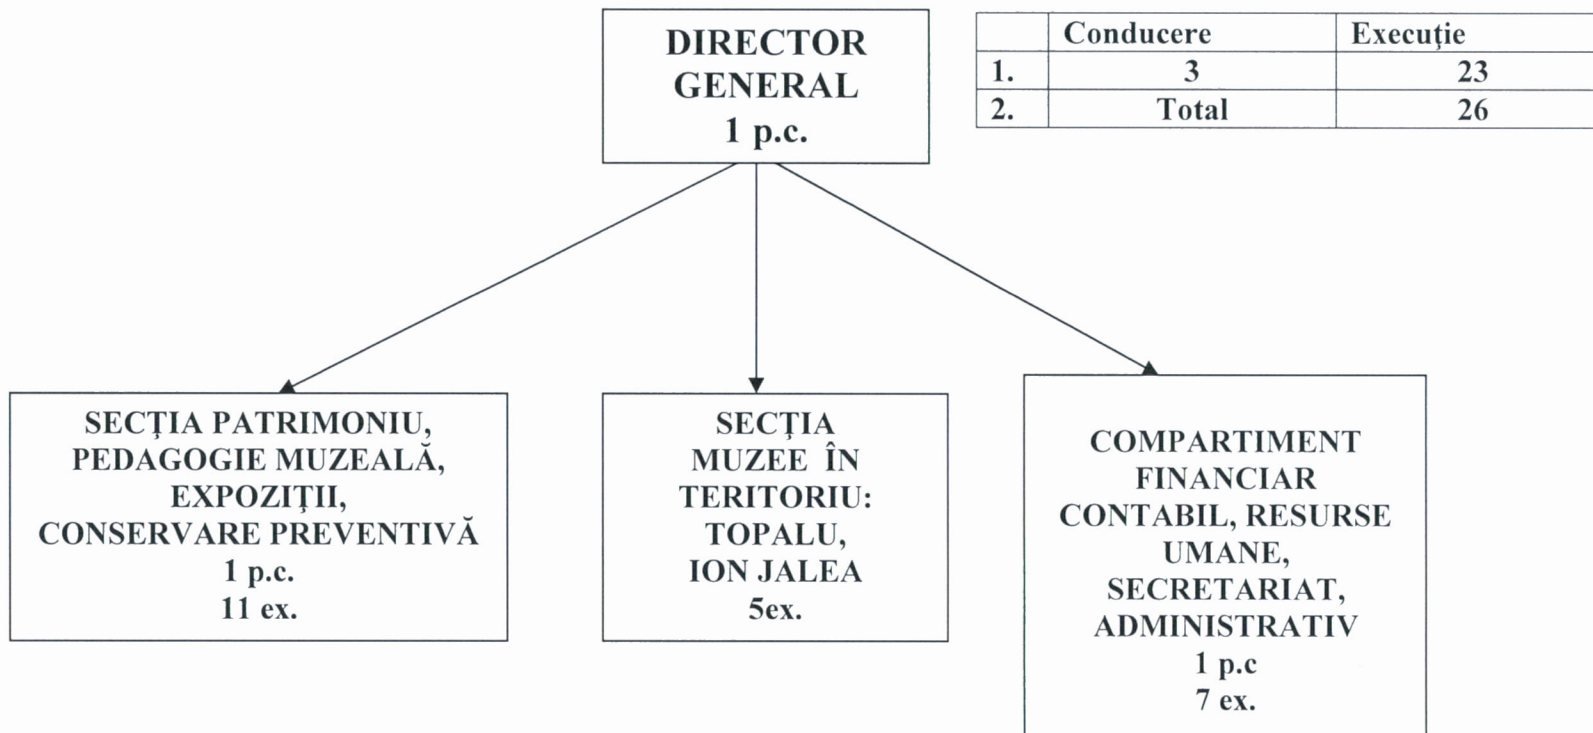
DIRECTOR GENERAL
1 p.c.

| | Conducere | Execuţie |
|---|---|---|
| 1. | 3 | 23 |
| 2. | Total | 26 |

SECŢIA PATRIMONIU, PEDAGOGIE MUZEALĂ, EXPOZIŢII, CONSERVARE PREVENTIVĂ
1 p.c.
11 ex.

SECŢIA MUZEE ÎN TERITORIU: TOPALU, ION JALEA
5ex.

COMPARTIMENT FINANCIAR CONTABIL, RESURSE UMANE, SECRETARIAT, ADMINISTRATIV
1 p.c
7 ex.